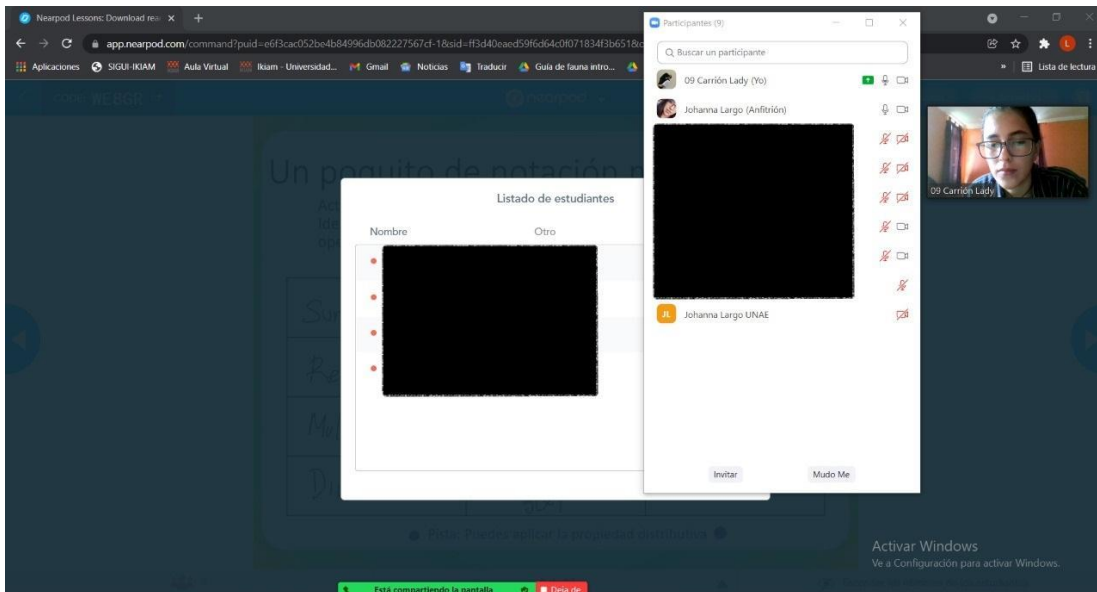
Nearpod Lessons: Download rea ×

app.nearpod.com/command?puid=e6f3cac052be4b84996db082227567cf-1&sid=ff3d40eaed59f6d64c0f071834f3b6518

Aplicaciones SIGUI-IKIAM Aula Virtual Ikiam - Universidad... Gmail Noticias Traducir Guia de fauna intro...

Lista de lectura

Participantes (9)

Buscar un participante

09 Carrión Lady (Yo)

Johanna Largo (Anfitrión)

JL Johanna Largo UNAE

Invitar

Mudo Me

09 Carrión Lady

CODE: NEBGR

nearpod

Un poquito de notación

Listado de estudiantes

Nombre

Otro

Activar Windows

Ve a Configuración para activar Windows.

Está compartiendo la pantalla

Dejar de